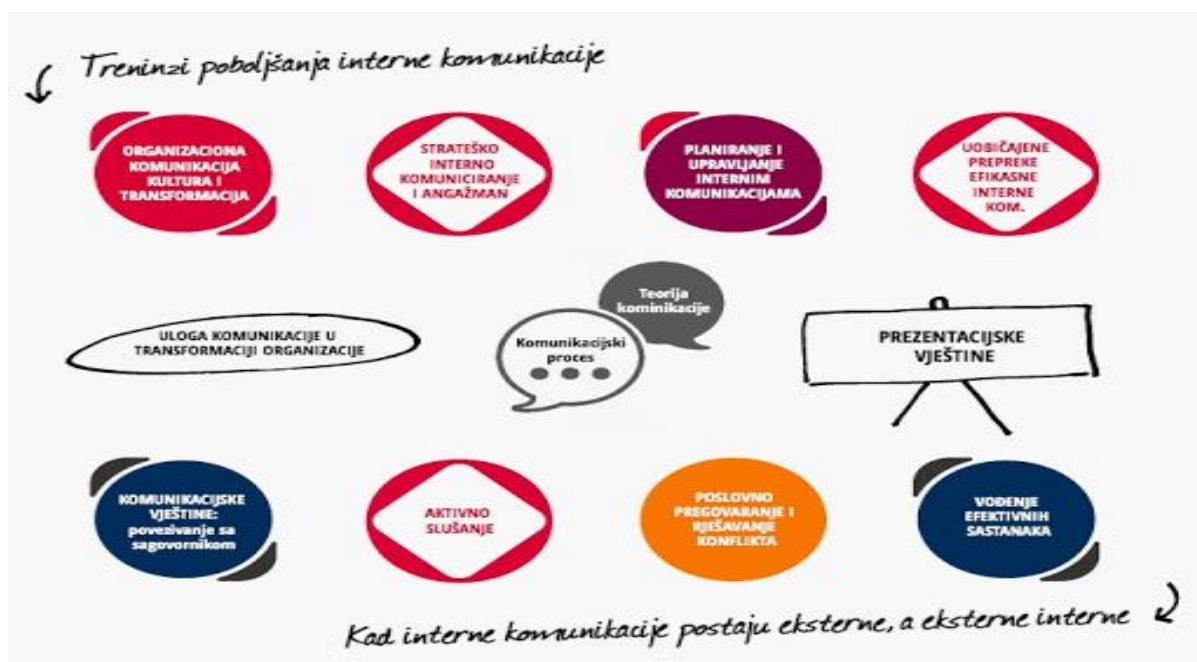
Treninzi poboljšanja interne komunikacije

ORGANIZACIONA KOMUNIKACIJA KULTURA I TRANSFORMACIJA

STRATEŠKO INTERNO KOMUNICIRANJE I ANGAŽMAN

PLANIRANJE I UPRAVLJANJE INTERNIM KOMUNIKACIJAMA

UOBIČAJENE PREPREKE EFIKASNE INTERNE KOM.

ULOGA KOMUNIKACIJE U TRANSFORMACIJI ORGANIZACIJE

Teorija kominikacije

Komunikacijski proces

PREZENTACIJSKE VJEŠTINE

KOMUNIKACIJSKE VJEŠTINE: povezivanje sa sagovornikom

AKTIVNO SLUŠANJE

POSLOVNO PREGOVARANJE I RJEŠAVANJE KONFLIKTA

VOĐENJE EFEKTIVNIH SASTANAKA

Kad interne komunikacije postaju eksterne, a eksterne interne